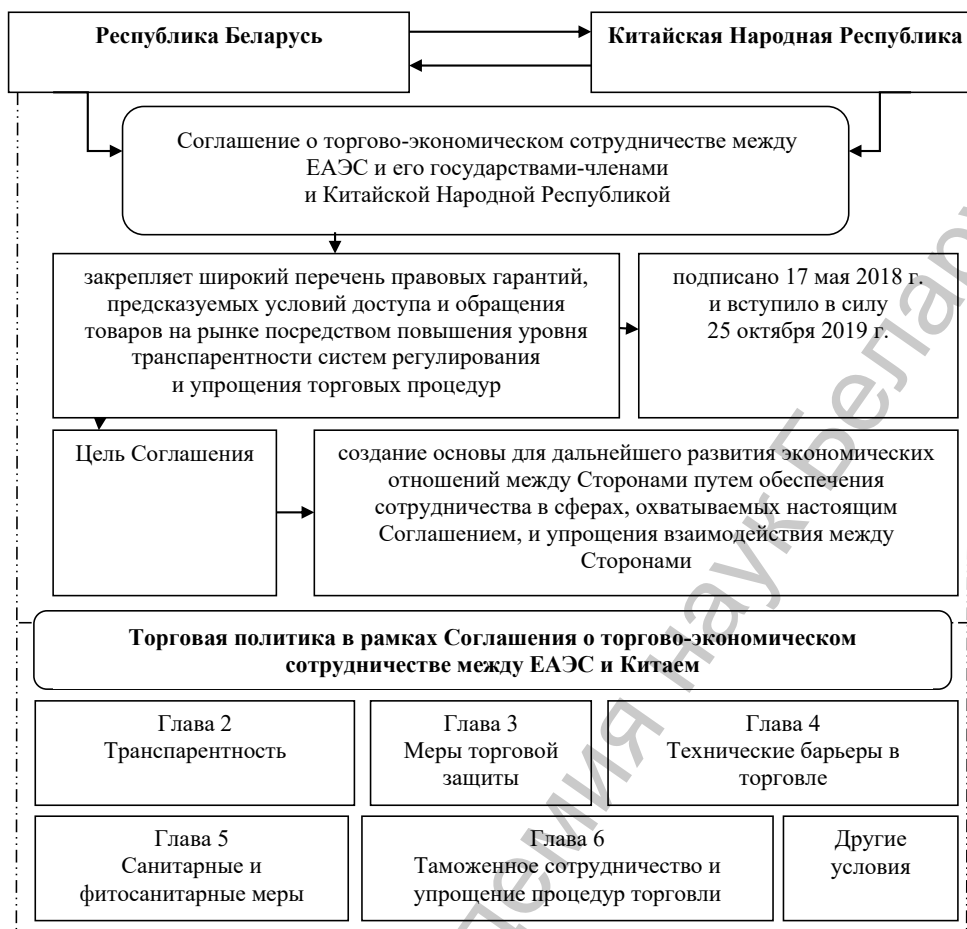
Республика Беларусь

Китайская Народная Республика

Соглашение о торгово-экономическом сотрудничестве между ЕАЭС и его государствами-членами и Китайской Народной Республикой

закрепляет широкий перечень правовых гарантий, предсказуемых условий доступа и обращения товаров на рынке посредством повышения уровня транспарентности систем регулирования и упрощения торговых процедур

подписано 17 мая 2018 г. и вступило в силу 25 октября 2019 г.

Цель Соглашения

создание основы для дальнейшего развития экономических отношений между Сторонами путем обеспечения сотрудничества в сферах, охватываемых настоящим Соглашением, и упрощения взаимодействия между Сторонами

**Торговая политика в рамках Соглашения о торгово-экономическом сотрудничестве между ЕАЭС и Китаем**

Глава 2
Транспарентность

Глава 3
Меры торговой защиты

Глава 4
Технические барьеры в торговле

Глава 5
Санитарные и фитосанитарные меры

Глава 6
Таможенное сотрудничество и упрощение процедур торговли

Другие условия